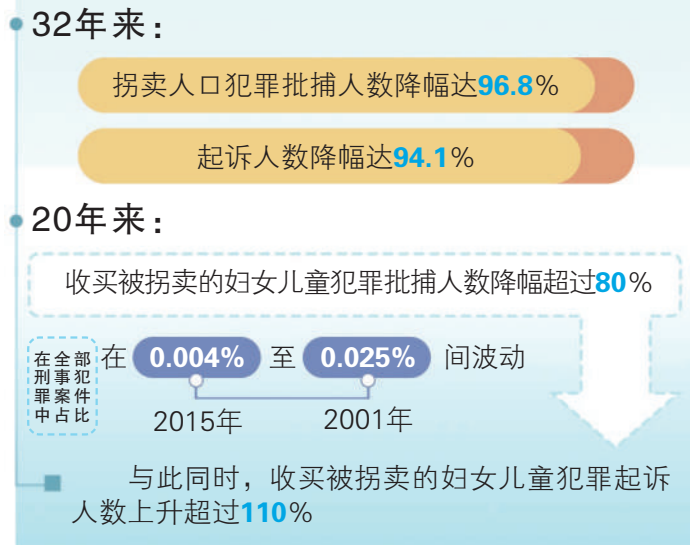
32年来：

拐卖人口犯罪批捕人数降幅达96.8%

起诉人数降幅达94.1%

20年来：

收买被拐卖的妇女儿童犯罪批捕人数降幅超过80%

在全部刑事犯罪案件中占比 在 0.004% 至 0.025% 间波动

2015年 2001年

与此同时，收买被拐卖的妇女儿童犯罪起诉人数上升超过110%